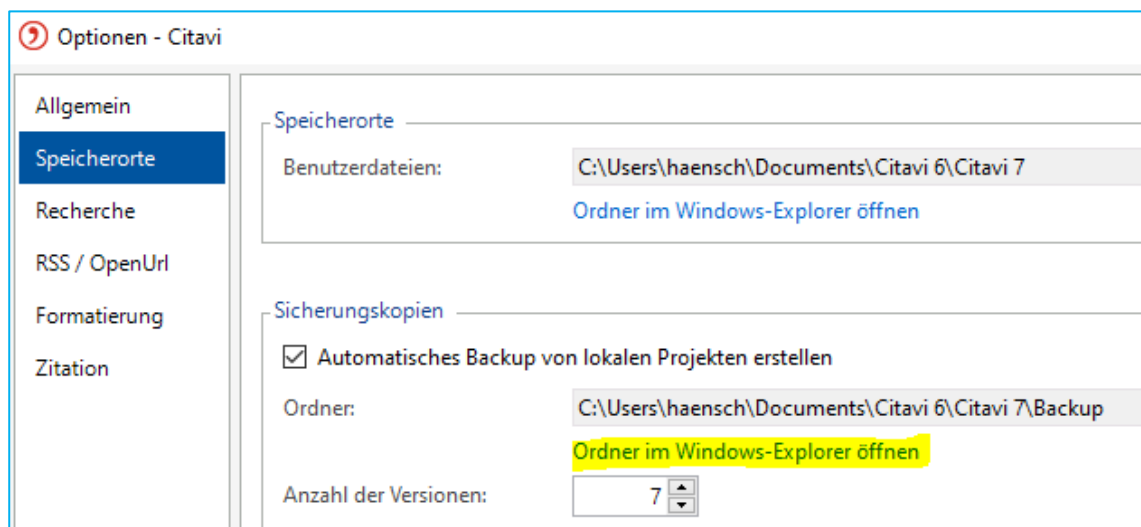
Optionen - Citavi

Allgemein
Speicherorte
Recherche
RSS / OpenUrl
Formatierung
Zitation

Speicherorte
Benutzerdateien: C:\Users\haensch\Documents\Citavi 6\Citavi 7
Ordner im Windows-Explorer öffnen

Sicherungskopien
Automatisches Backup von lokalen Projekten erstellen
Ordner: C:\Users\haensch\Documents\Citavi 6\Citavi 7\Backup
Ordner im Windows-Explorer öffnen
Anzahl der Versionen: 7